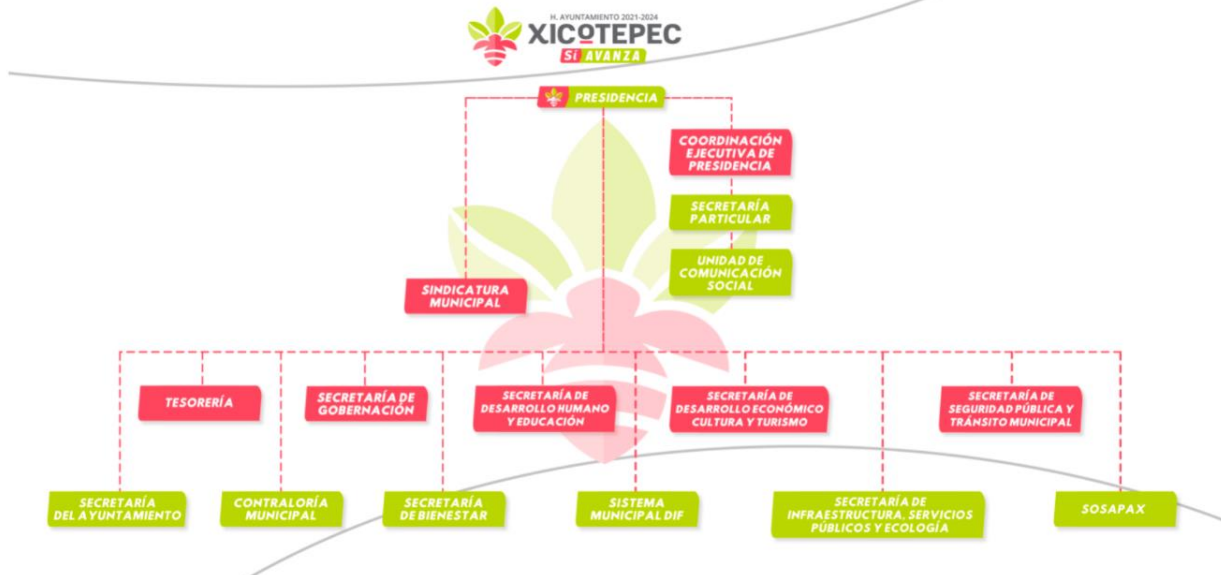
H. AYUNTAMIENTO 2021-2024
XICOTEPEC
SÍ AVANZA

PRESIDENCIA

COORDINACIÓN EJECUTIVA DE PRESIDENCIA

SECRETARÍA PARTICULAR

UNIDAD DE COMUNICACIÓN SOCIAL

SINDICATURA MUNICIPAL

TESORERÍA

SECRETARÍA DE GOBERNACIÓN

SECRETARÍA DE DESARROLLO HUMANO Y EDUCACIÓN

SECRETARÍA DE DESARROLLO ECONÓMICO CULTURA Y TURISMO

SECRETARÍA DE SEGURIDAD PÚBLICA Y TRÁNSITO MUNICIPAL

SECRETARÍA DEL AYUNTAMIENTO

CONTRALORÍA MUNICIPAL

SECRETARÍA DE BIENESTAR

SISTEMA MUNICIPAL DIF

SECRETARÍA DE INFRAESTRUCTURA, SERVICIOS PÚBLICOS Y ECOLOGÍA

SOSAPAX